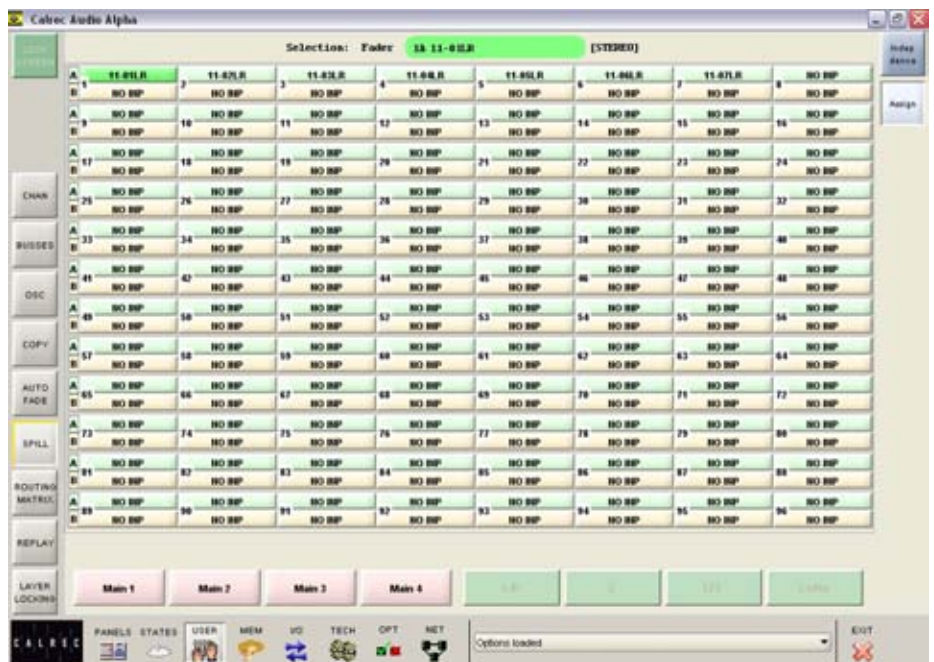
Calrec Audio Alpha

Selection: Fader 1A 11-01LR [STEREO]

Indep Access

Assign

| | | | | | | | |
|---|---|---|---|---|---|---|---|
| A 1 11-01LR B NO INP | 2 11-02LR NO INP | 3 11-03LR NO INP | 4 11-04LR NO INP | 5 11-05LR NO INP | 6 11-06LR NO INP | 7 11-07LR NO INP | 8 NO INP NO INP |
| A 9 NO INP B NO INP | 10 NO INP NO INP | 11 NO INP NO INP | 12 NO INP NO INP | 13 NO INP NO INP | 14 NO INP NO INP | 15 NO INP NO INP | 16 NO INP NO INP |
| A 17 NO INP B NO INP | 18 NO INP NO INP | 19 NO INP NO INP | 20 NO INP NO INP | 21 NO INP NO INP | 22 NO INP NO INP | 23 NO INP NO INP | 24 NO INP NO INP |
| A 25 NO INP B NO INP | 26 NO INP NO INP | 27 NO INP NO INP | 28 NO INP NO INP | 29 NO INP NO INP | 30 NO INP NO INP | 31 NO INP NO INP | 32 NO INP NO INP |
| A 33 NO INP B NO INP | 34 NO INP NO INP | 35 NO INP NO INP | 36 NO INP NO INP | 37 NO INP NO INP | 38 NO INP NO INP | 39 NO INP NO INP | 40 NO INP NO INP |
| A 41 NO INP B NO INP | 42 NO INP NO INP | 43 NO INP NO INP | 44 NO INP NO INP | 45 NO INP NO INP | 46 NO INP NO INP | 47 NO INP NO INP | 48 NO INP NO INP |
| A 49 NO INP B NO INP | 50 NO INP NO INP | 51 NO INP NO INP | 52 NO INP NO INP | 53 NO INP NO INP | 54 NO INP NO INP | 55 NO INP NO INP | 56 NO INP NO INP |
| A 57 NO INP B NO INP | 58 NO INP NO INP | 59 NO INP NO INP | 60 NO INP NO INP | 61 NO INP NO INP | 62 NO INP NO INP | 63 NO INP NO INP | 64 NO INP NO INP |
| A 65 NO INP B NO INP | 66 NO INP NO INP | 67 NO INP NO INP | 68 NO INP NO INP | 69 NO INP NO INP | 70 NO INP NO INP | 71 NO INP NO INP | 72 NO INP NO INP |
| A 73 NO INP B NO INP | 74 NO INP NO INP | 75 NO INP NO INP | 76 NO INP NO INP | 77 NO INP NO INP | 78 NO INP NO INP | 79 NO INP NO INP | 80 NO INP NO INP |
| A 81 NO INP B NO INP | 82 NO INP NO INP | 83 NO INP NO INP | 84 NO INP NO INP | 85 NO INP NO INP | 86 NO INP NO INP | 87 NO INP NO INP | 88 NO INP NO INP |
| A 89 NO INP B NO INP | 90 NO INP NO INP | 91 NO INP NO INP | 92 NO INP NO INP | 93 NO INP NO INP | 94 NO INP NO INP | 95 NO INP NO INP | 96 NO INP NO INP |

CHAN
BUSSES
OSC
COPY
AUTO FADE
SPILL
ROUTING MATRIX
REPLAY
LAYER LOCKING

Main 1 Main 2 Main 3 Main 4 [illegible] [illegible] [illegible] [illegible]

CALREC PANELS STATES USER MEM I/O TECH OPT NET Options loaded EXIT